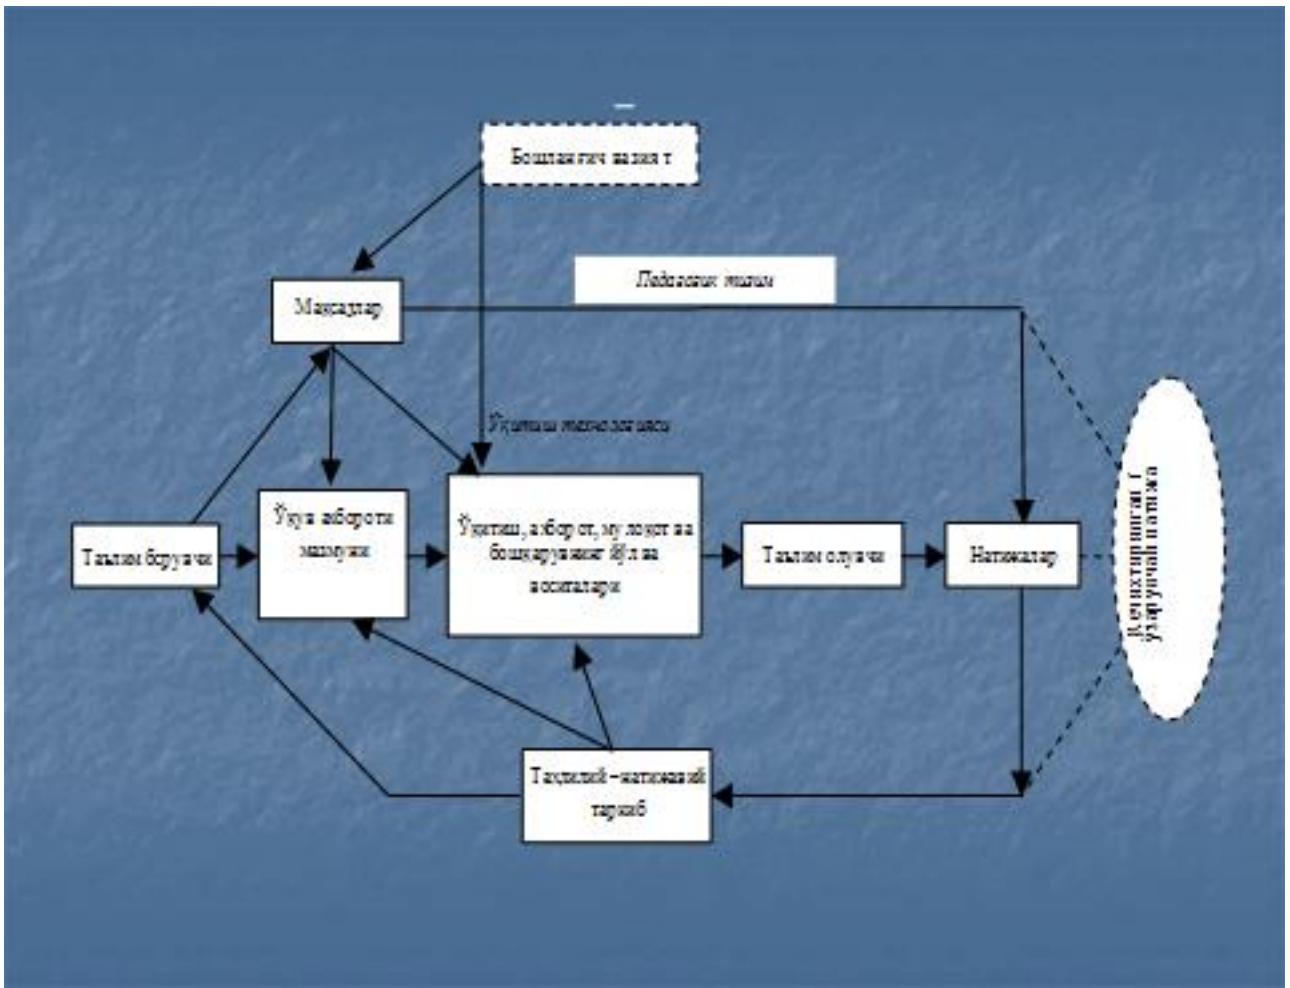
Бошланғич ҳолат

Педагогик тизим

Мақсадлар

Ўқитиш технологияси

Таълим берувчи

Ўқув ахбороти мазмуни

Ўқитиш, ахборот, мулоқот ва бошқарувнинг йўл ва воситалари

Таълим олувчи

Натижалар

Даъватларнинг ўзгарувчан натижа

Таҳлилий –натижавий таркиб